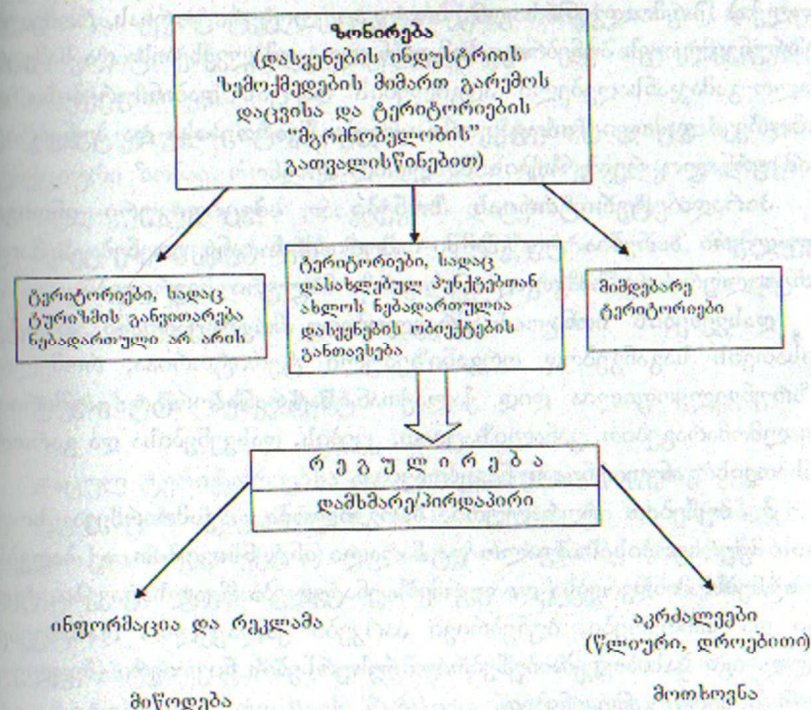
ზონირება
(დასვენების ინდუსტრიის ზემოქმედების მიმართ გარემოს დაცვისა და ტერიტორიების "მგრძნობელობის" გათვალისწინებით)

ტერიტორიები, სადაც ტურიზმის განვითარება ნებადართული არ არის

ტერიტორიები, სადაც დასახლებულ პუნქტებთან ახლოს ნებადართულია დასვენების ობიექტების განთავსება

მიმდებარე ტერიტორიები

რ ე გ უ ლ ი რ ე ბ ა
დამხმარე/პირდაპირი

ინფორმაცია და რეკლამა

მიწოდება

აკრძალვები
(წლიური, დროებითი)

მოთხოვნა